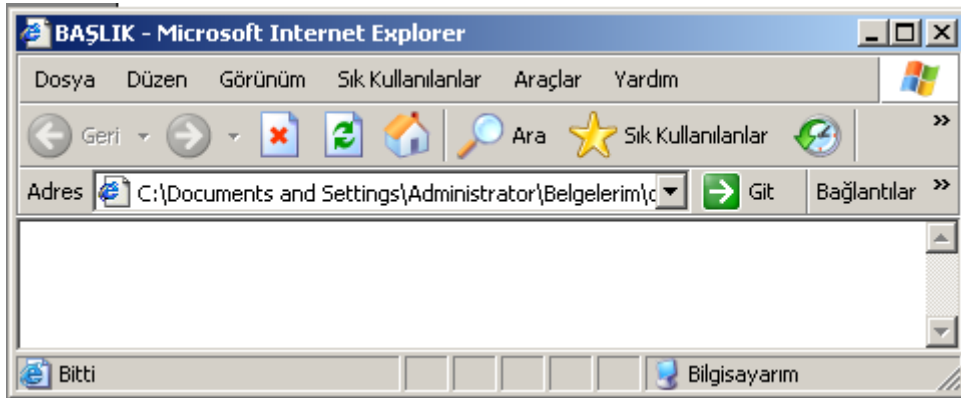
BAŞLIK - Microsoft Internet Explorer

Dosya Düzen Görünüm Sık Kullanılanlar Araçlar Yardım

Geri Ara Sık Kullanılanlar »

Adres C:\Documents and Settings\Administrator\Belgelerim\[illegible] Git Bağlantılar »

Bitti Bilgisayarım